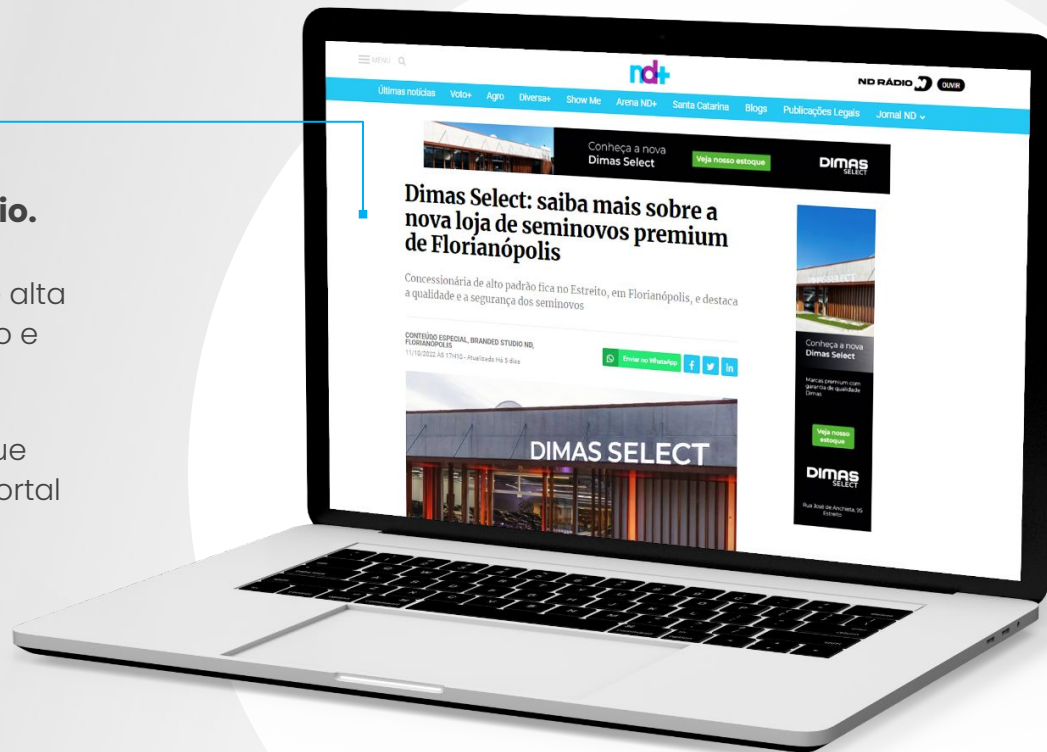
io.

alta
o e

ue
ortal

MENU

nd+

ND RÁDIO OUVIR

Últimas notícias Voto+ Agro Diversa+ Show Me Arena ND+ Santa Catarina Blogs Publicações Legais Jornal ND

Conheça a nova Dimas Select

Veja nosso estoque

DIMAS SELECT

Dimas Select: saiba mais sobre a nova loja de seminovos premium de Florianópolis

Concessionária de alto padrão fica no Estreito, em Florianópolis, e destaca a qualidade e a segurança dos seminovos

CONTEÚDO ESPECIAL, BRANDED STUDIO ND, FLORIANÓPOLIS
11/10/2022 ÀS 17H10 - Atualizado Há 5 dias

Enviar no WhatsApp

DIMAS SELECT

Conheça a nova Dimas Select

Marcas premium com garantia de qualidade Dimas

Veja nosso estoque

DIMAS SELECT

Rua José de Anchieta, 95 Estreito